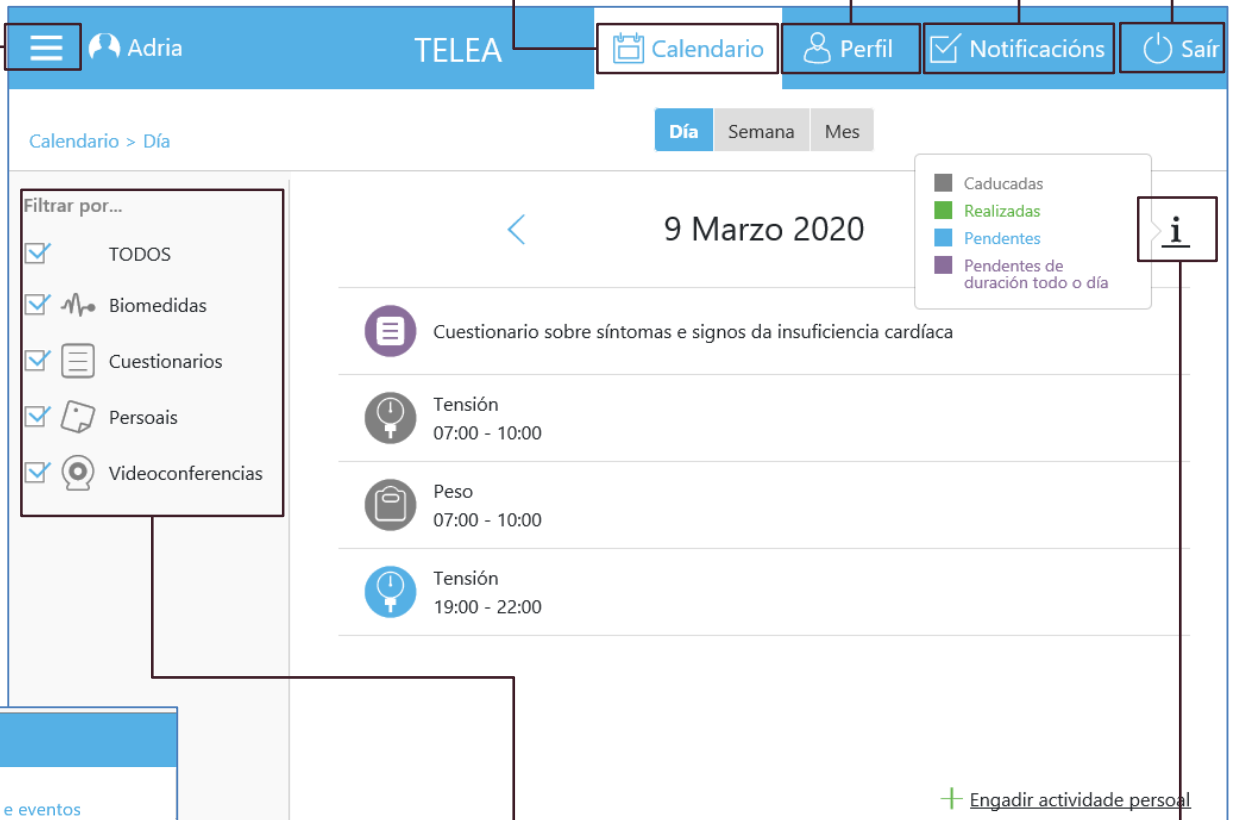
Adria
TELEA
Calendario
Perfil
Notificacións
Saír

Calendario > Día

Día
Semana
Mes

Caducadas
Realizadas
Pendentes
Pendentes de duración todo o día

i

Filtrar por...
TODOS
Biomedidas
Cuestionarios
Persoais
Videoconferencias

9 Marzo 2020

Cuestionario sobre síntomas e signos da insuficiencia cardíaca

Tensión
07:00 - 10:00

Peso
07:00 - 10:00

Tensión
19:00 - 22:00

e eventos

Engadir actividade persoal